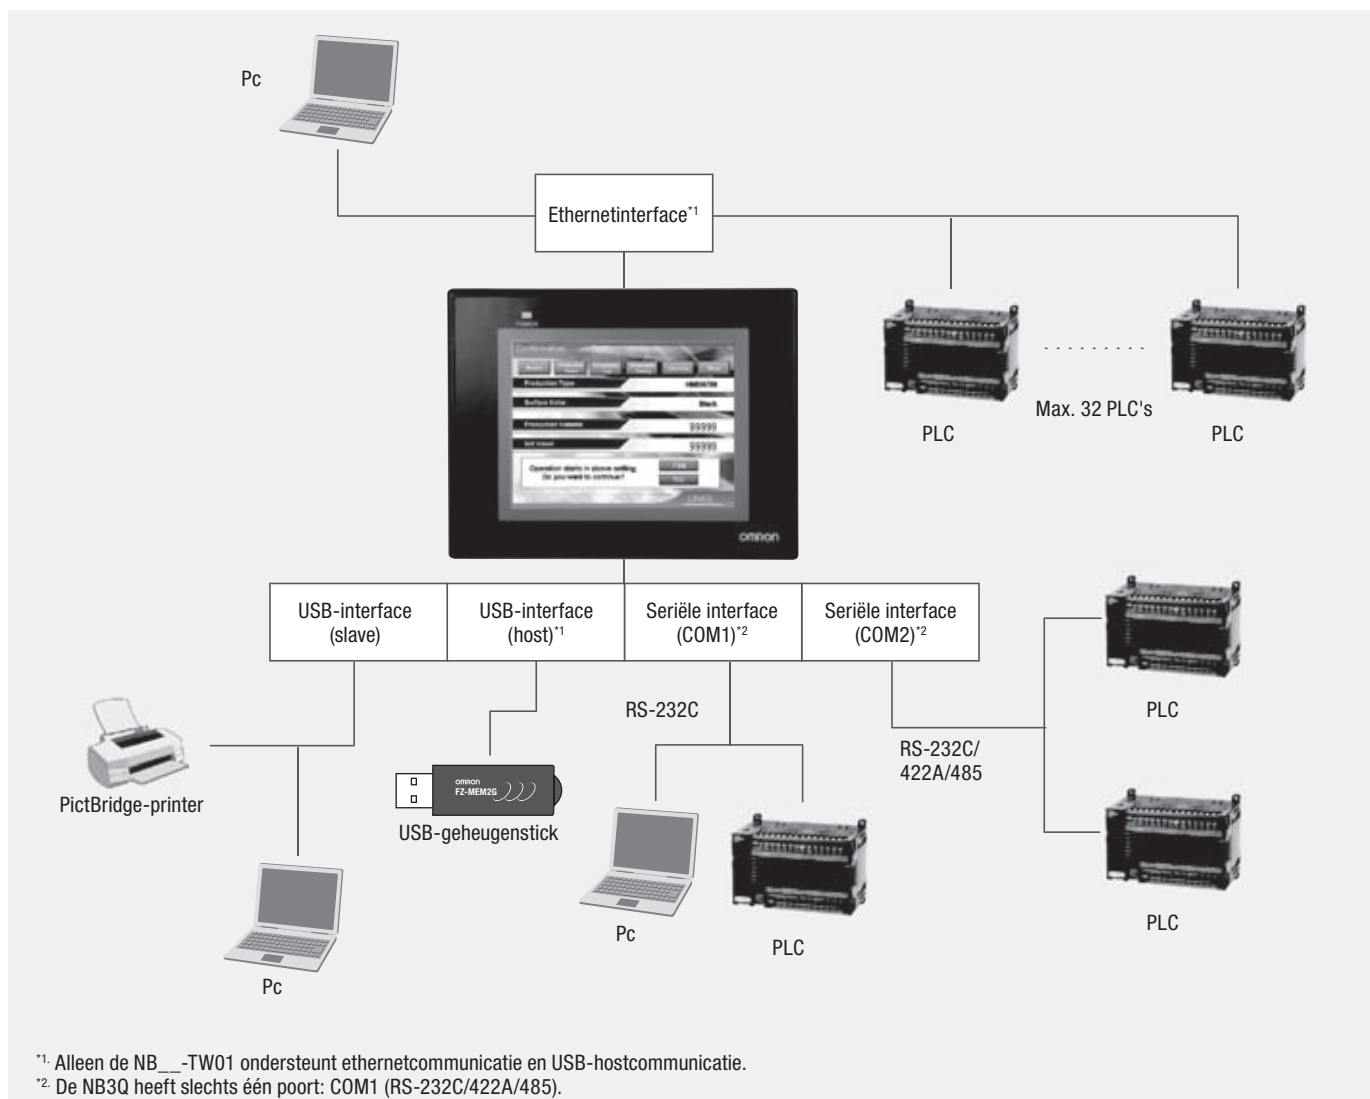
Pc

Ethernetinterface$^{*1}$

PLC

Max. 32 PLC's

PLC

Production Type

Buffered Ethrd

Production Volume

99999

Operation starts in above setting. Do you want to continue?

omron

USB-interface (slave)

USB-interface (host)$^{*1}$

Seriële interface (COM1)$^{*2}$

Seriële interface (COM2)$^{*2}$

PLC

RS-232C

RS-232C/ 422A/485

PictBridge-printer

OMRON FZ-MEM2G

USB-geheugenstick

Pc

PLC

PLC

Pc

$^{*1.}$ Alleen de NB__-TW01 ondersteunt ethernetcommunicatie en USB-hostcommunicatie.
$^{*2.}$ De NB3Q heeft slechts één poort: COM1 (RS-232C/422A/485).